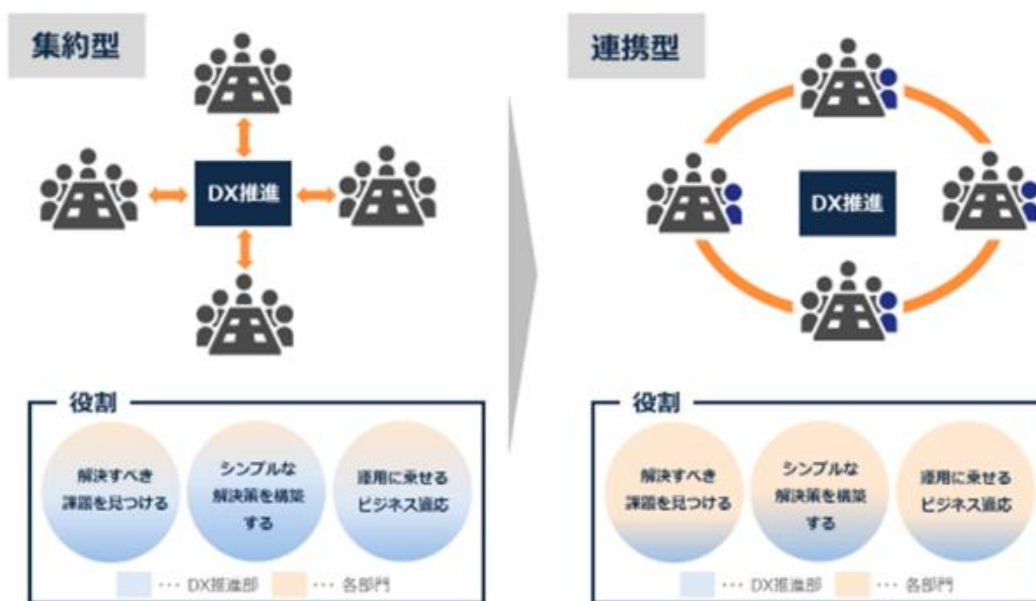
集約型

DX推進

役割

解決すべき課題を見つける

シンプルな解決策を構築する

運用に乗せるビジネス適応

··· DX推進部 ··· 各部門

連携型

DX推進

役割

解決すべき課題を見つける

シンプルな解決策を構築する

運用に乗せるビジネス適応

··· DX推進部 ··· 各部門